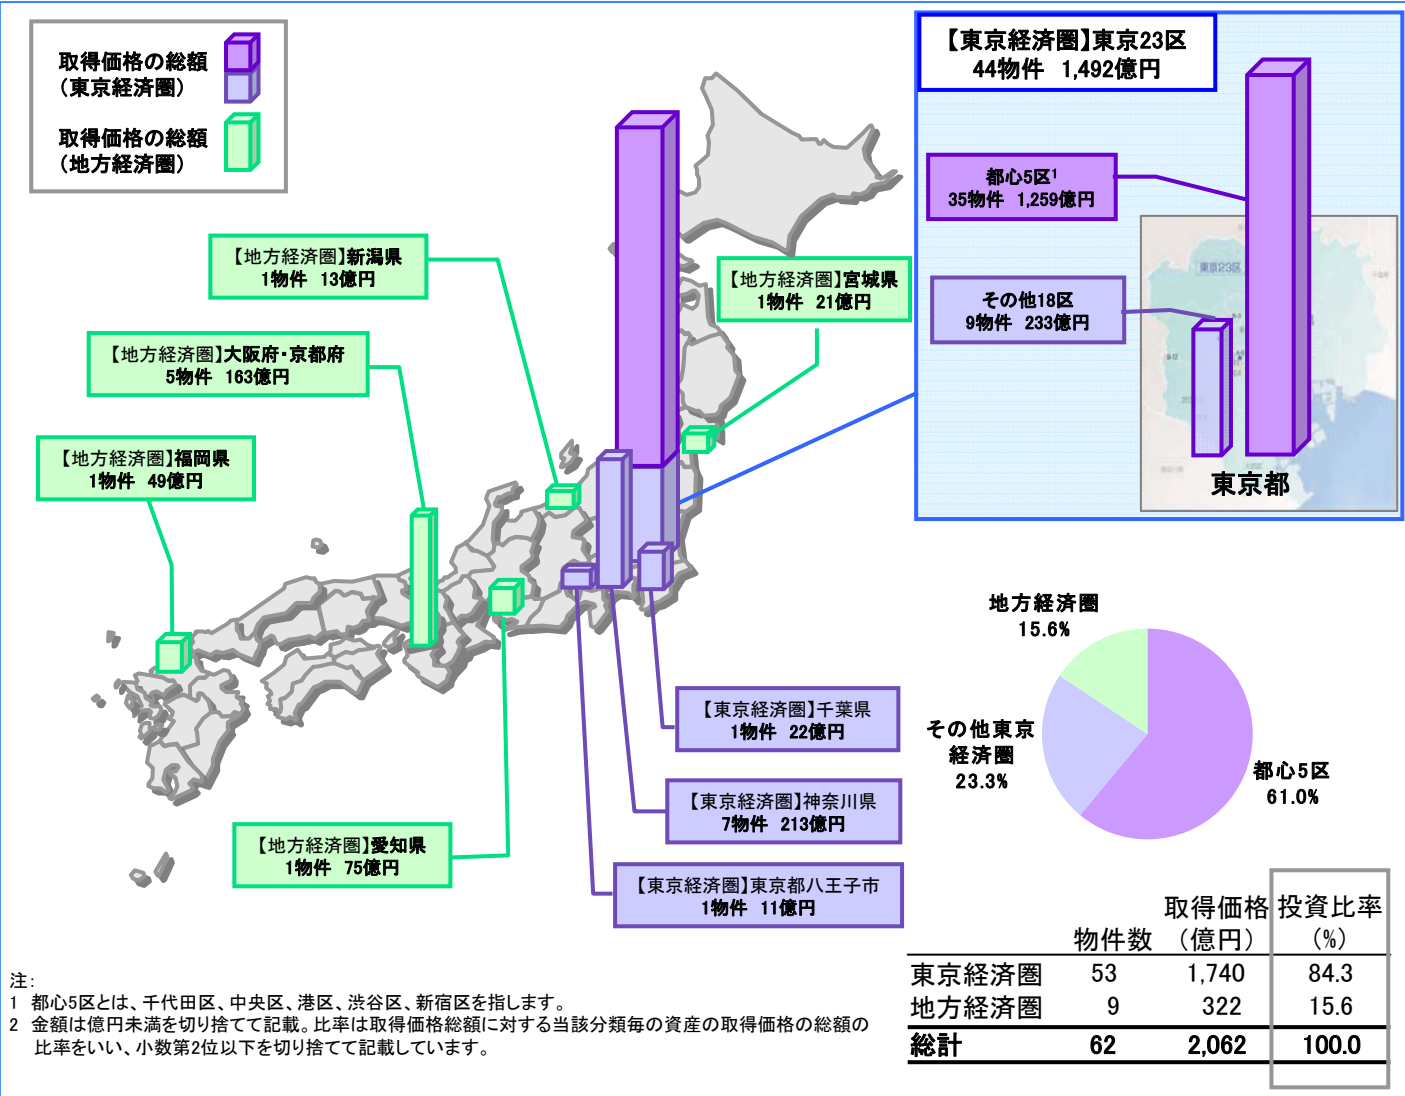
取得価格の総額
（東京経済圏）

取得価格の総額
（地方経済圏）

【東京経済圏】東京23区
44物件　1,492億円

都心5区$^1$
35物件　1,259億円

その他18区
9物件　233億円

東京都

【地方経済圏】新潟県
1物件　13億円

【地方経済圏】宮城県
1物件　21億円

【地方経済圏】大阪府・京都府
5物件　163億円

【地方経済圏】福岡県
1物件　49億円

地方経済圏
15.6%

その他東京
経済圏
23.3%

都心5区
61.0%

【東京経済圏】千葉県
1物件　22億円

【東京経済圏】神奈川県
7物件　213億円

【地方経済圏】愛知県
1物件　75億円

【東京経済圏】東京都八王子市
1物件　11億円

| | 物件数 | 取得価格（億円） | 投資比率（%） |
|---|---|---|---|
| 東京経済圏 | 53 | 1,740 | 84.3 |
| 地方経済圏 | 9 | 322 | 15.6 |
| 総計 | 62 | 2,062 | 100.0 |

注：
1　都心5区とは、千代田区、中央区、港区、渋谷区、新宿区を指します。
2　金額は億円未満を切り捨てて記載。比率は取得価格総額に対する当該分類毎の資産の取得価格の総額の比率をいい、小数第2位以下を切り捨てて記載しています。